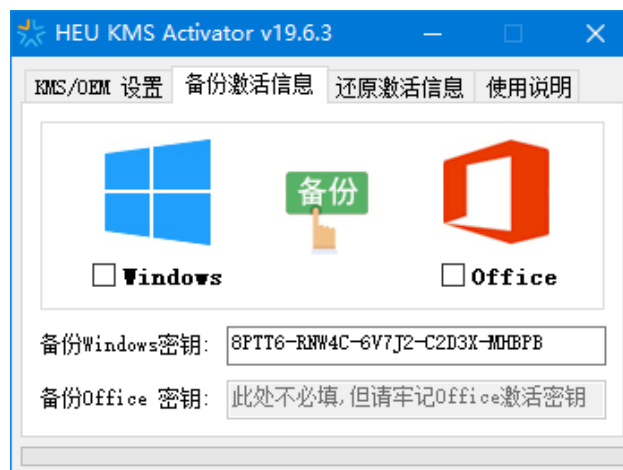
HEU KMS Activator v19.6.3

KMS/OEM 设置 | 备份激活信息 | 还原激活信息 | 使用说明

备份

Windows

Office

备份Windows密钥: 8PTT6-RNW4C-6V7J2-C2D3X-MHBPB

备份Office 密钥: 此处不必填,但请牢记Office激活密钥